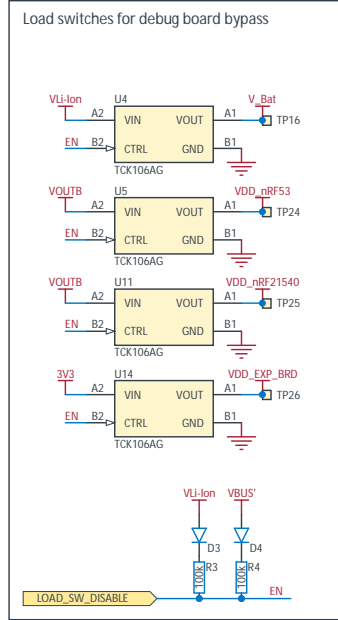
Load switches for debug board bypass

VLi-Ion
U4
A2 VIN VOUT A1
V_Bat
TP16
EN B2 CTRL GND B1
TCK106AG

VOUTB
U5
A2 VIN VOUT A1
VDD_nRF53
TP24
EN B2 CTRL GND B1
TCK106AG

VOUTB
U11
A2 VIN VOUT A1
VDD_nRF21540
TP25
EN B2 CTRL GND B1
TCK106AG

3V3
U14
A2 VIN VOUT A1
VDD_EXP_BRD
TP26
EN B2 CTRL GND B1
TCK106AG

VLi-Ion
VBUS'
D3
D4
R3
100k
R4
100k
LOAD_SW_DISABLE
EN